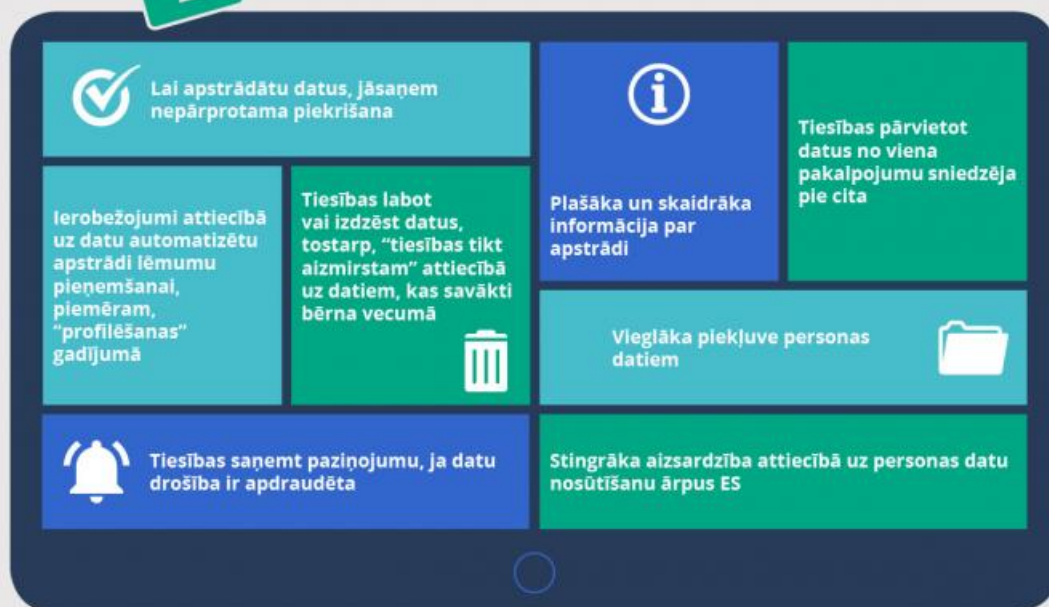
Lai apstrādātu datus, jāsaņem nepārprotama piekrišana

Plašāka un skaidrāka informācija par apstrādi

Tiesības pārvietot datus no viena pakalpojumu sniedzēja pie cita

Ierobežojumi attiecībā uz datu automatizētu apstrādi lēmumu pieņemšanai, piemēram, "profilēšanas" gadījumā

Tiesības labot vai izdzēst datus, tostarp, "tiesības tikt aizmirstam" attiecībā uz datiem, kas savākti bērna vecumā

Vieglāka piekļuve personas datiem

Tiesības saņemt paziņojumu, ja datu drošība ir apdraudēta

Stingrāka aizsardzība attiecībā uz personas datu nosūtīšanu ārpus ES